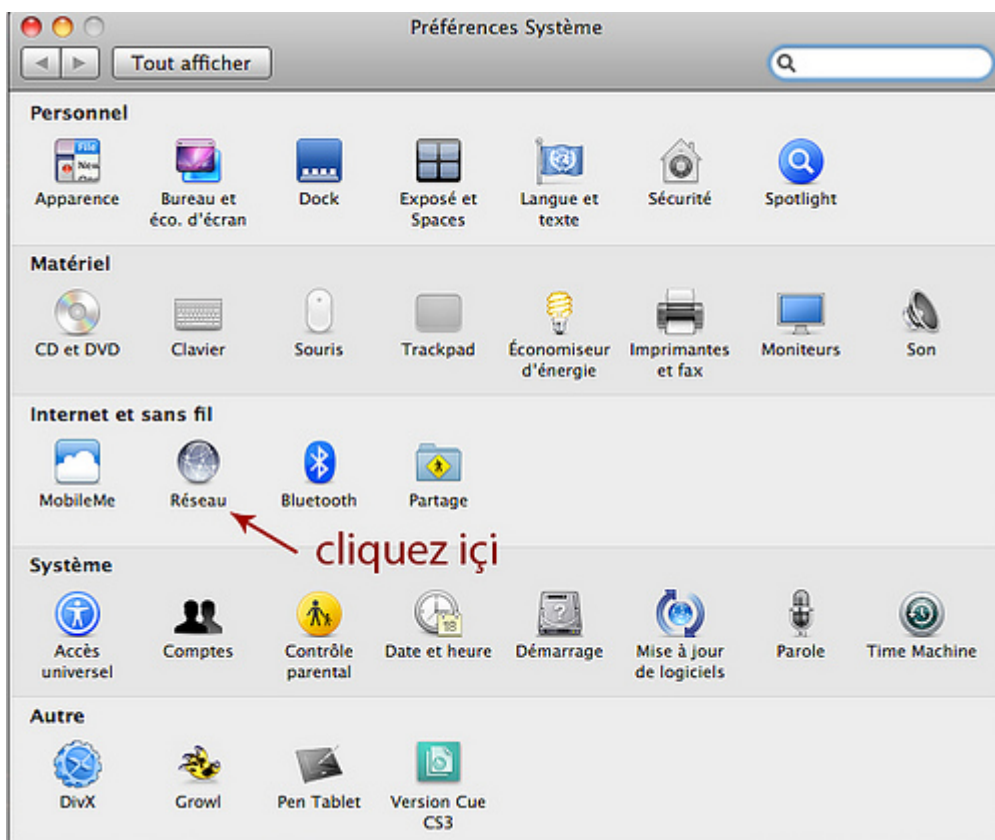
Préférences Système

Tout afficher

Personnel

Apparence
Bureau et éco. d'écran
Dock
Exposé et Spaces
Langue et texte
Sécurité
Spotlight

Matériel

CD et DVD
Clavier
Souris
Trackpad
Économiseur d'énergie
Imprimantes et fax
Moniteurs
Son

Internet et sans fil

MobileMe
Réseau
Bluetooth
Partage

cliquez içi

Système

Accès universel
Comptes
Contrôle parental
Date et heure
Démarrage
Mise à jour de logiciels
Parole
Time Machine

Autre

DivX
Growl
Pen Tablet
Version Cue CS3